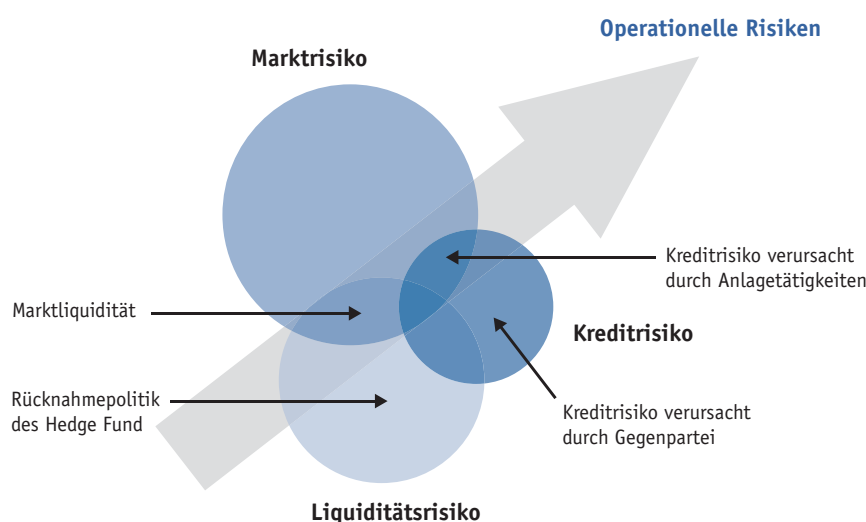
Operationelle Risiken

Marktrisiko

Kreditrisiko verursacht durch Anlagetätigkeiten

Marktliquidität

Kreditrisiko

Rücknahmepolitik des Hedge Fund

Kreditrisiko verursacht durch Gegenpartei

Liquiditätsrisiko